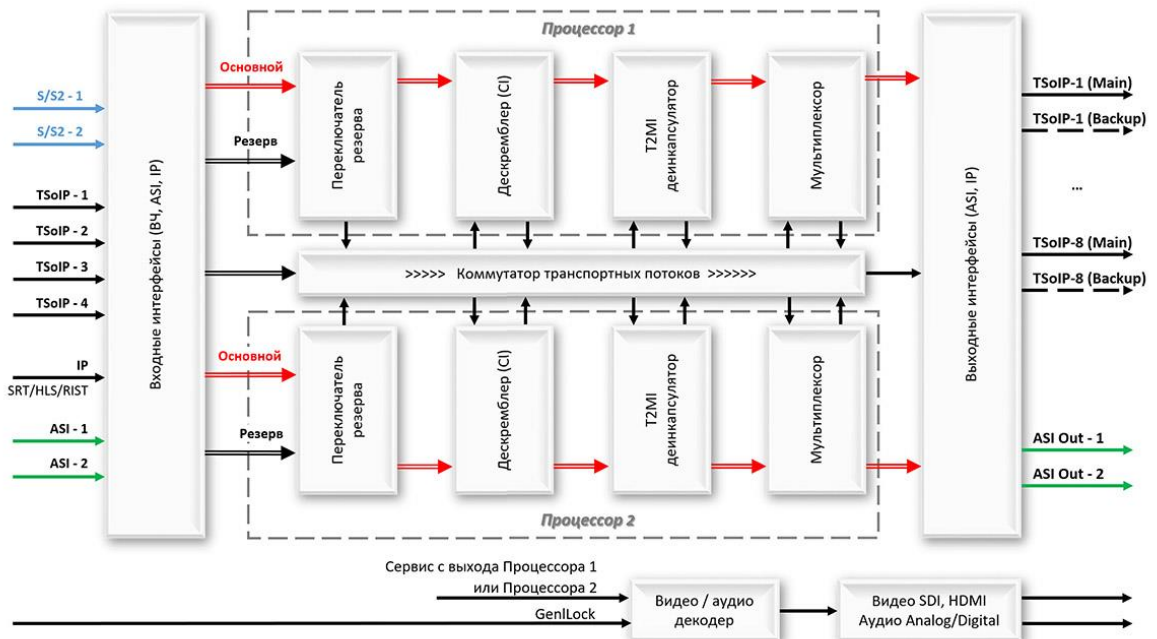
S/S2 - 1
S/S2 - 2
TSoIP - 1
TSoIP - 2
TSoIP - 3
TSoIP - 4
IP
SRT/HLS/RIST
ASI - 1
ASI - 2

Входные интерфейсы (ВЧ, ASI, IP)

Процессор 1
Основной
Резерв
Переключатель резерва
Дескремблер (CI)
T2MI деинкапсулятор
Мультиплексор

>>>>> Коммутатор транспортных потоков >>>>>>

Основной
Резерв
Переключатель резерва
Дескремблер (CI)
T2MI деинкапсулятор
Мультиплексор
Процессор 2

Выходные интерфейсы (ASI, IP)

TSoIP-1 (Main)
TSoIP-1 (Backup)
...
TSoIP-8 (Main)
TSoIP-8 (Backup)
ASI Out - 1
ASI Out - 2

Сервис с выхода Процессора 1 или Процессора 2
GenlLock
Видео / аудио декодер
Видео SDI, HDMI Аудио Analog/Digital